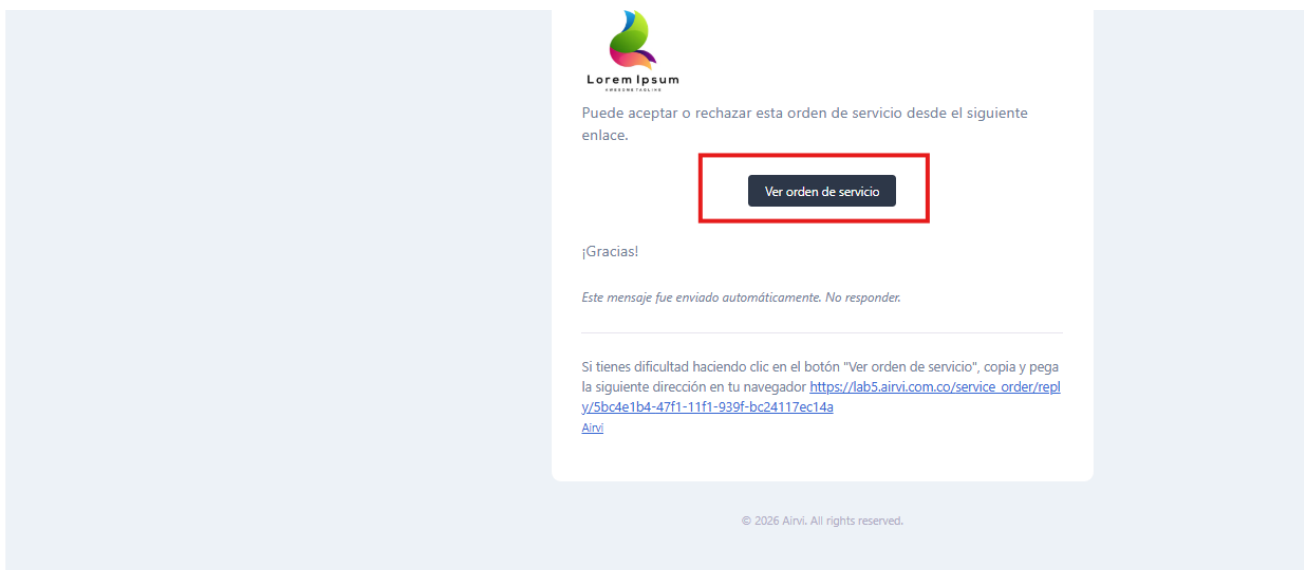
Lorem Ipsum
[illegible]

Puede aceptar o rechazar esta orden de servicio desde el siguiente enlace.

Ver orden de servicio

¡Gracias!

Este mensaje fue enviado automáticamente. No responder.

Si tienes dificultad haciendo clic en el botón "Ver orden de servicio", copia y pega la siguiente dirección en tu navegador https://lab5.airvi.com.co/service_order/reply/5bc4e1b4-47f1-11f1-939f-bc24117ec14a
Airvi

© 2026 Airvi. All rights reserved.